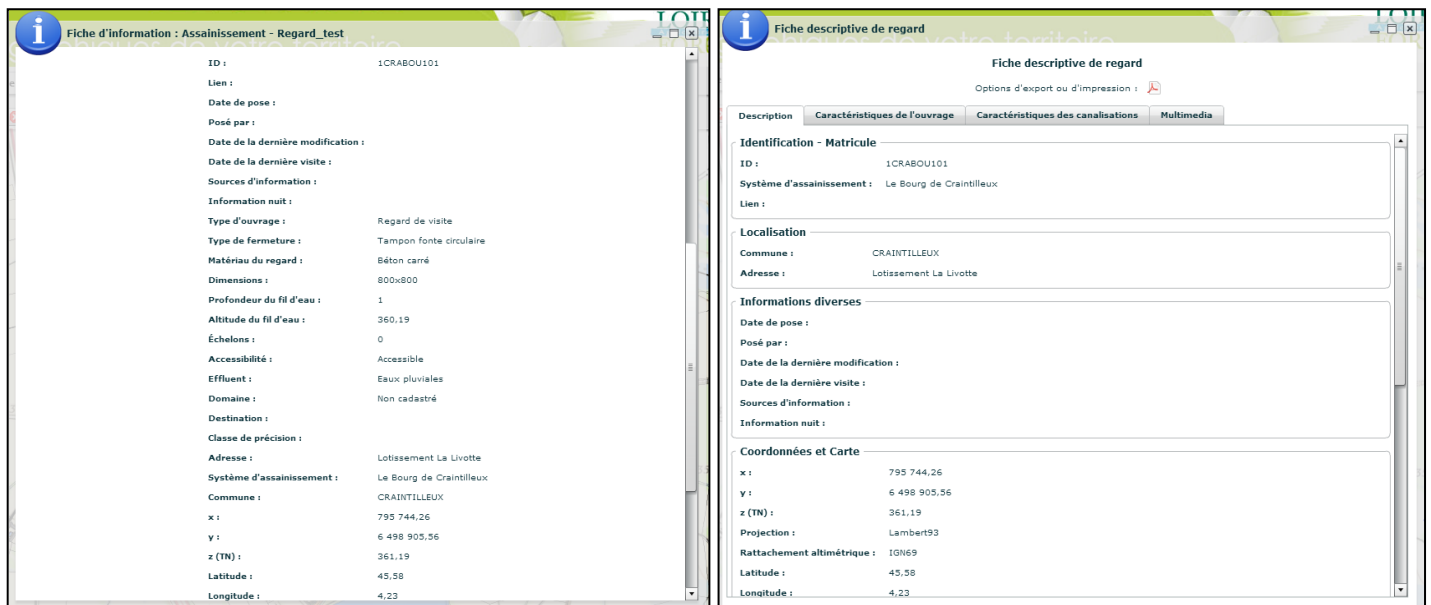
Fiche d'information : Assainissement - Regard_test

| | |
|---|---|
| ID : | 1CRABOU101 |
| Lien : | |
| Date de pose : | |
| Posé par : | |
| Date de la dernière modification : | |
| Date de la dernière visite : | |
| Sources d'information : | |
| Information nuit : | |
| Type d'ouvrage : | Regard de visite |
| Type de fermeture : | Tampon fonte circulaire |
| Matériau du regard : | Béton carré |
| Dimensions : | 800x800 |
| Profondeur du fil d'eau : | 1 |
| Altitude du fil d'eau : | 360,19 |
| Échelons : | 0 |
| Accessibilité : | Accessible |
| Effluent : | Eaux pluviales |
| Domaine : | Non cadastré |
| Destination : | |
| Classe de précision : | |
| Adresse : | Lotissement La Livotte |
| Système d'assainissement : | Le Bourg de Craintilleux |
| Commune : | CRAINTILLEUX |
| x : | 795 744,26 |
| y : | 6 498 905,56 |
| z (TN) : | 361,19 |
| Latitude : | 45,58 |
| Longitude : | 4,23 |

Fiche descriptive de regard

Fiche descriptive de regard

Options d'export ou d'impression :

Description | Caractéristiques de l'ouvrage | Caractéristiques des canalisations | Multimedia

Identification - Matricule

| | |
|---|---|
| ID : | 1CRABOU101 |
| Système d'assainissement : | Le Bourg de Craintilleux |
| Lien : | |

Localisation

| | |
|---|---|
| Commune : | CRAINTILLEUX |
| Adresse : | Lotissement La Livotte |

Informations diverses

Date de pose :

Posé par :

Date de la dernière modification :

Date de la dernière visite :

Sources d'information :

Information nuit :

Coordonnées et Carte

| | |
|---|---|
| x : | 795 744,26 |
| y : | 6 498 905,56 |
| z (TN) : | 361,19 |
| Projection : | Lambert93 |
| Rattachement altimétrique : | IGN69 |
| Latitude : | 45,58 |
| Longitude : | 4,23 |